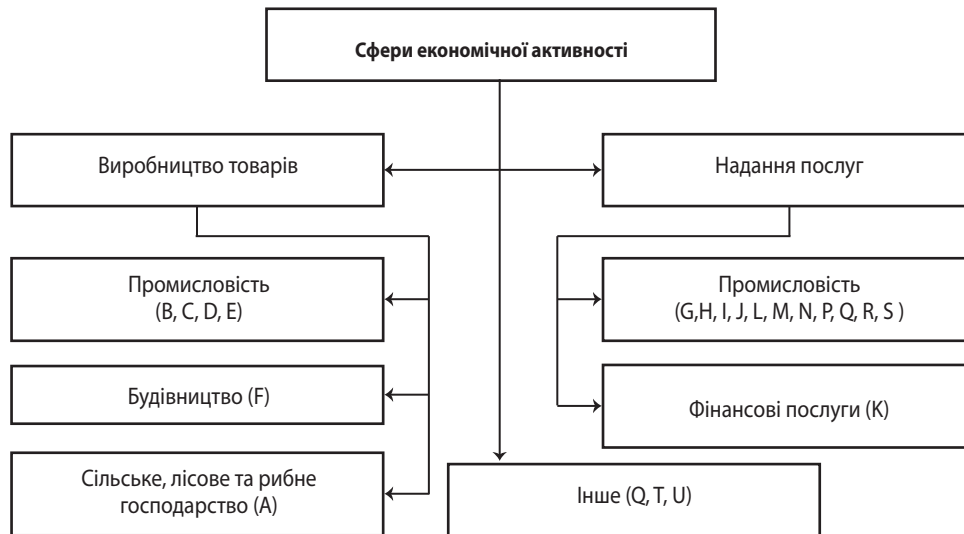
Сфери економічної активності

Виробництво товарів

Надання послуг

Промисловість
(B, C, D, E)

Будівництво (F)

Сільське, лісове та рибне господарство (A)

Промисловість
(G,H, I, J, L, M, N, P, Q, R, S )

Фінансові послуги (K)

Інше (Q, T, U)